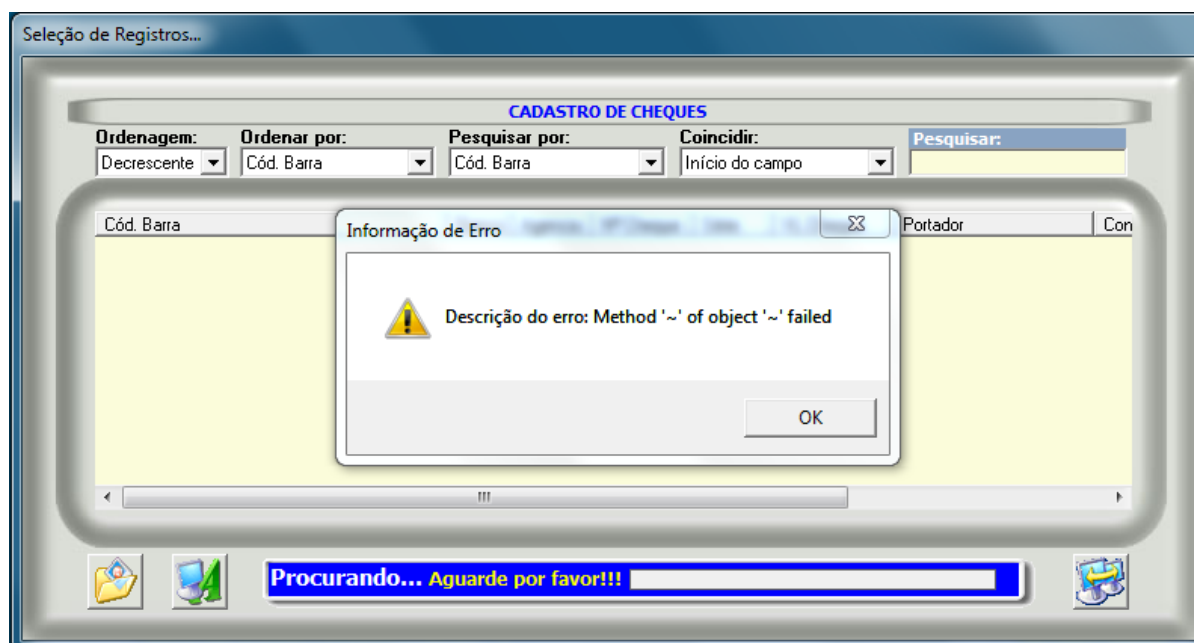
Seleção de Registros...

CADASTRO DE CHEQUES

Ordenagem: Decrescente
Ordenar por: Cód. Barra
Pesquisar por: Cód. Barra
Coincidir: Início do campo
Pesquisar:

Cód. Barra
Portador
Con

Informação de Erro

Descrição do erro: Method '~' of object '~' failed

OK

Procurando... Aguarde por favor!!!